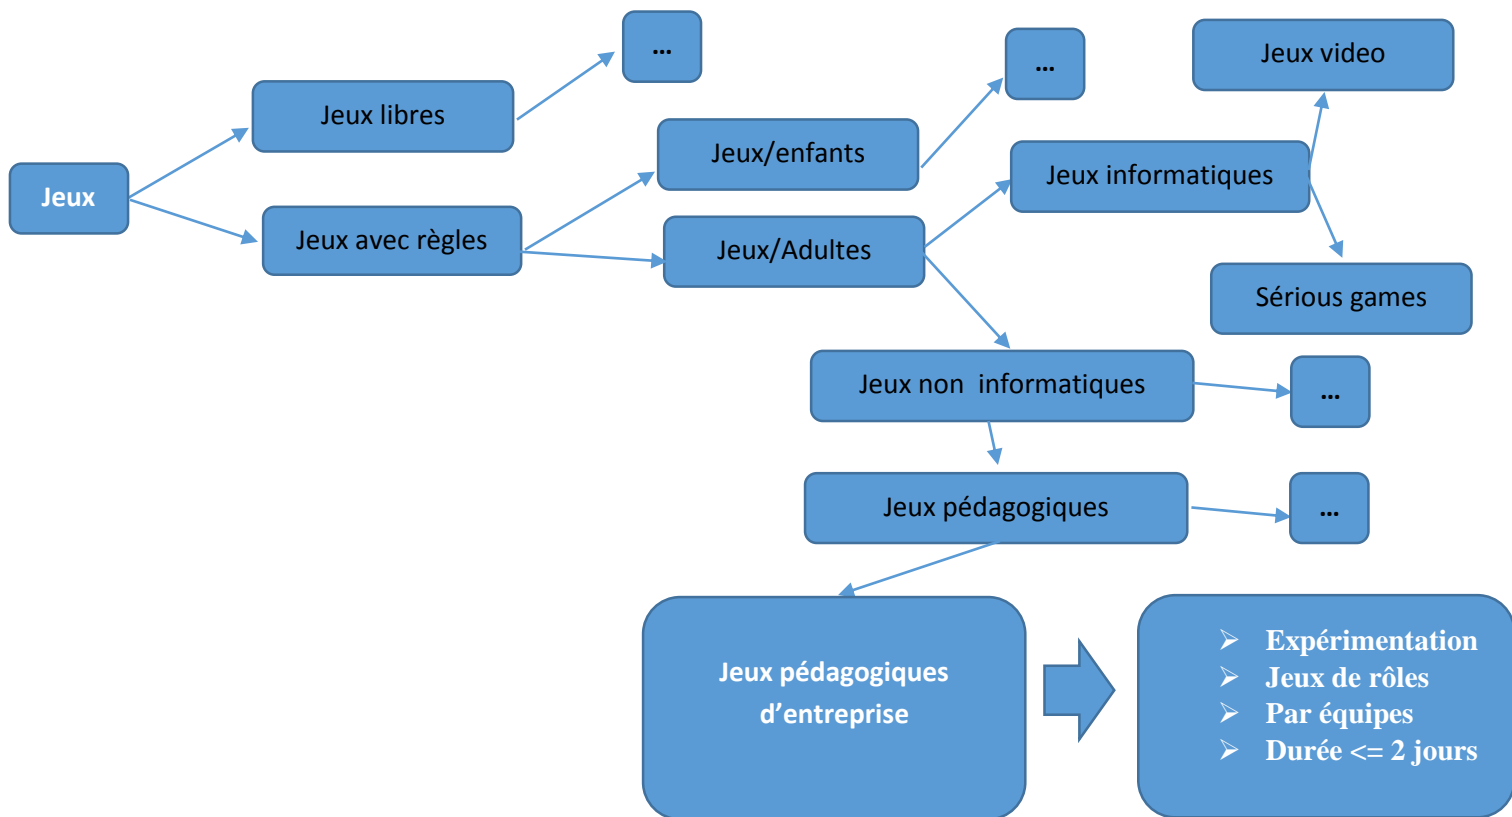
Jeux

Jeux libres

...

Jeux avec règles

Jeux/enfants

...

Jeux/Adultes

Jeux informatiques

Jeux video

Sérious games

Jeux non informatiques

...

Jeux pédagogiques

...

Jeux pédagogiques d’entreprise

➢ Expérimentation
➢ Jeux de rôles
➢ Par équipes
➢ Durée <= 2 jours